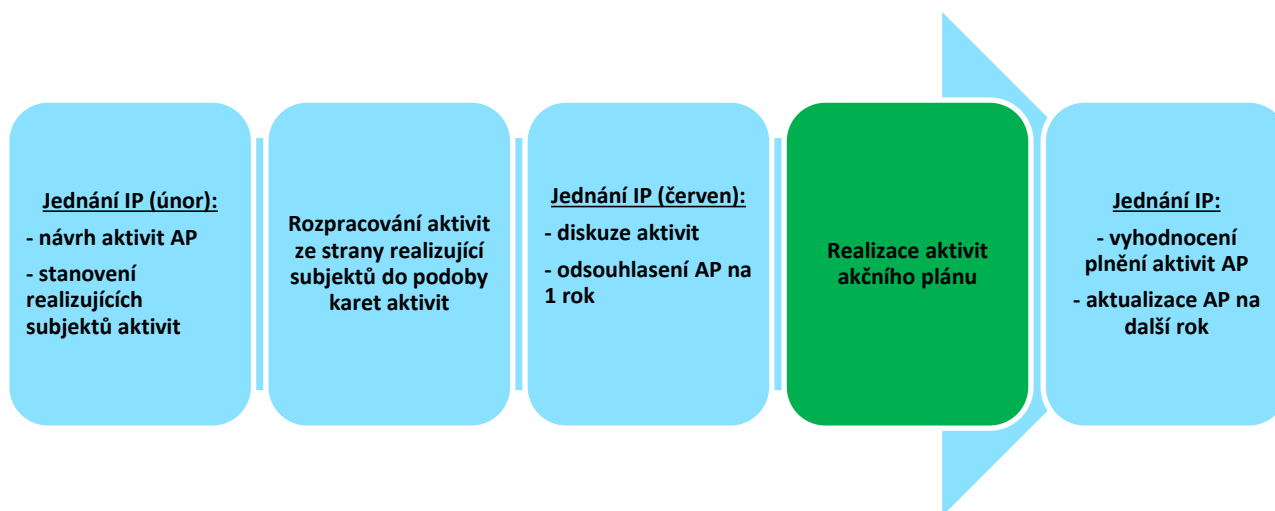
Jednání IP (únor):

- návrh aktivit AP

- stanovení realizujících subjektů aktivit

Rozpracování aktivit ze strany realizující subjektů do podoby karet aktivit

Jednání IP (červen):

- diskuze aktivit

- odsouhlasení AP na 1 rok

Realizace aktivit akčního plánu

Jednání IP:

- vyhodnocení plnění aktivit AP

- aktualizace AP na další rok